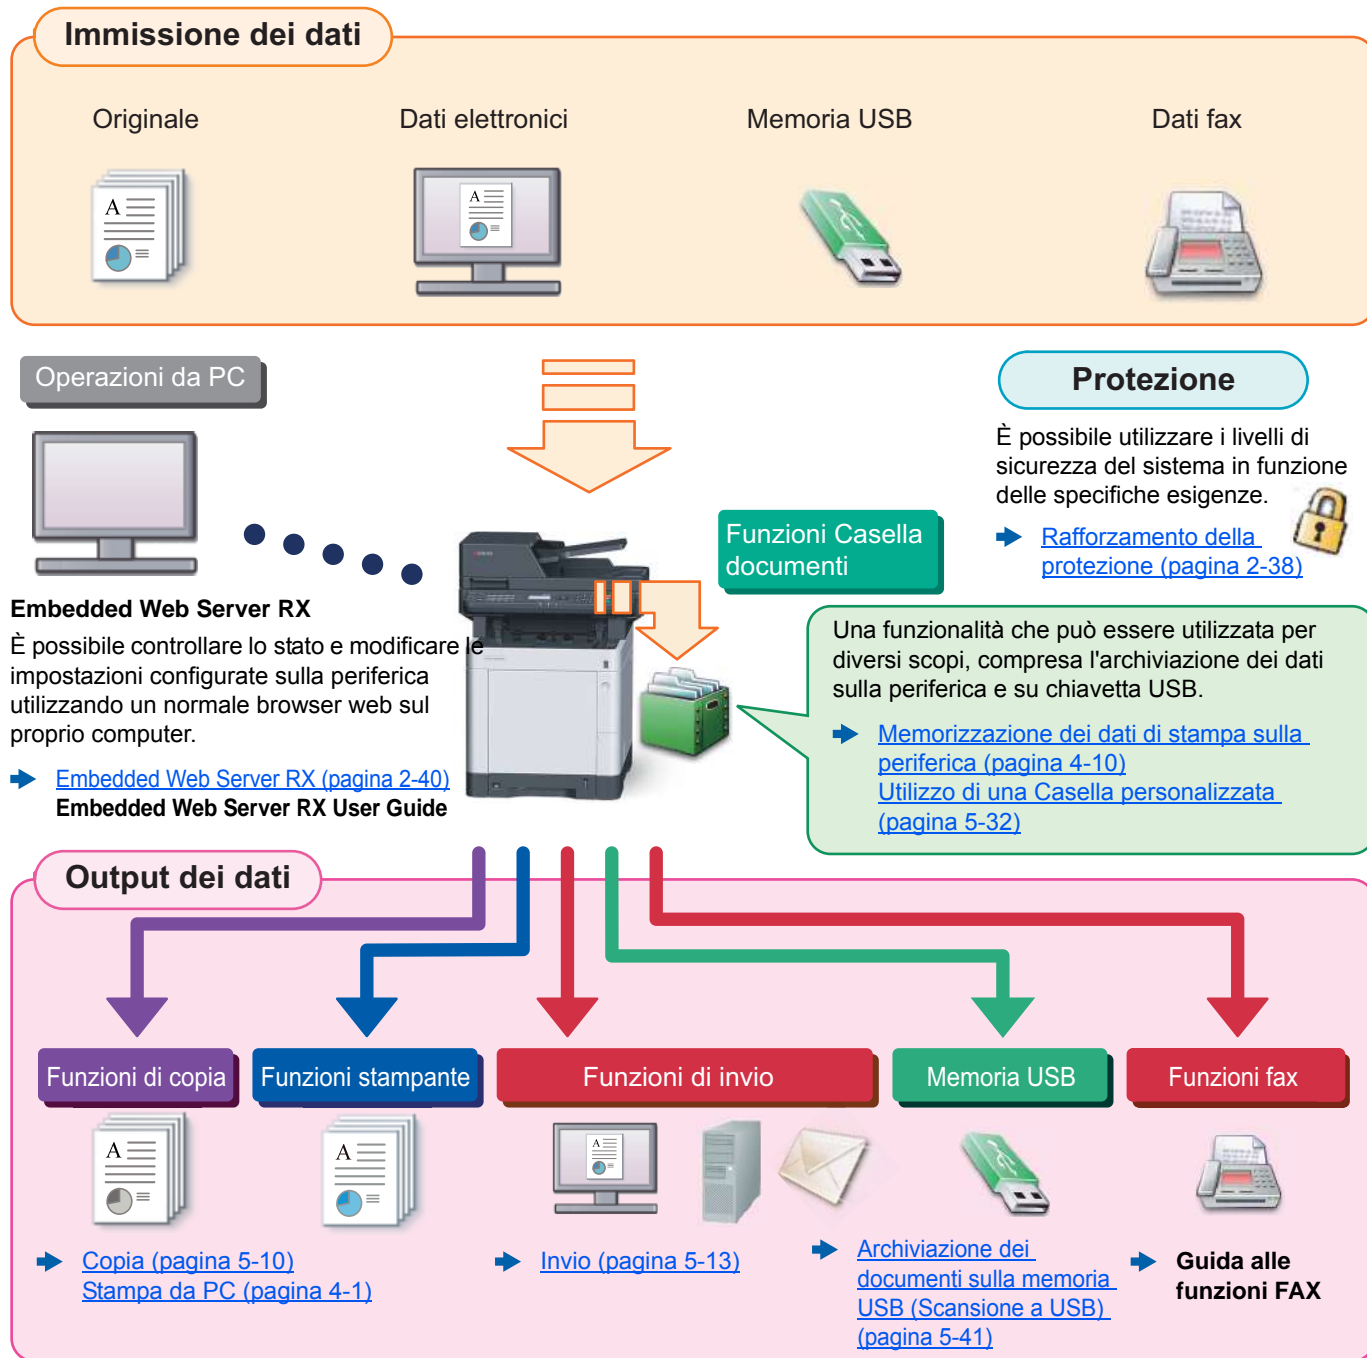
Immissione dei dati

Originale

Dati elettronici

Memoria USB

Dati fax

Operazioni da PC

Embedded Web Server RX

È possibile controllare lo stato e modificare le impostazioni configurate sulla periferica utilizzando un normale browser web sul proprio computer.

Embedded Web Server RX (pagina 2-40)
Embedded Web Server RX User Guide

Protezione

È possibile utilizzare i livelli di sicurezza del sistema in funzione delle specifiche esigenze.

Rafforzamento della protezione (pagina 2-38)

Funzioni Casella documenti

Una funzionalità che può essere utilizzata per diversi scopi, compresa l'archiviazione dei dati sulla periferica e su chiavetta USB.

Memorizzazione dei dati di stampa sulla periferica (pagina 4-10)
Utilizzo di una Casella personalizzata (pagina 5-32)

Output dei dati

Funzioni di copia

Funzioni stampante

Funzioni di invio

Memoria USB

Funzioni fax

Copia (pagina 5-10)
Stampa da PC (pagina 4-1)

Invio (pagina 5-13)

Archiviazione dei documenti sulla memoria USB (Scansione a USB) (pagina 5-41)

Guida alle funzioni FAX